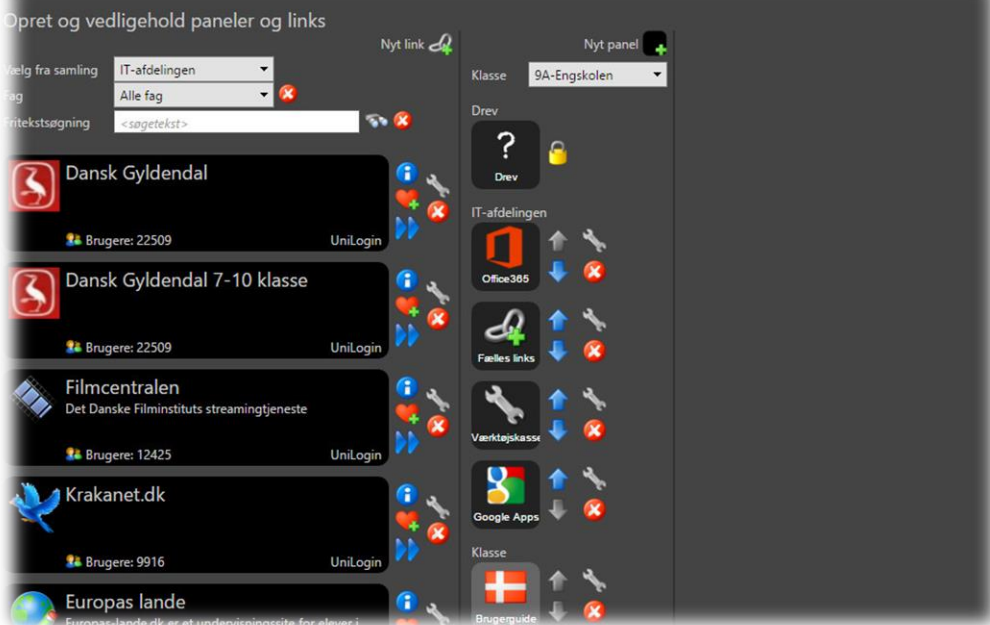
Opret og vedligehold paneler og links

Nyt link

Vælg fra samling IT-afdelingen

Fag Alle fag

Fritekstsøgning <søgetekst>

Dansk Gyldendal

Brugere: 22509 UniLogin

Dansk Gyldendal 7-10 klasse

Brugere: 22509 UniLogin

Filmcentralen

Det Danske Filminstituts streamingtjeneste

Brugere: 12425 UniLogin

Krakanet.dk

Brugere: 9916 UniLogin

Europas lande

Europas-lande.dk er et undervisningssite for elever i

Nyt panel

Klasse 9A-Engskolen

Drev

?

Drev

IT-afdelingen

Office365

Fælles links

Værktøjskasse

Google Apps

Klasse

Brugerguide